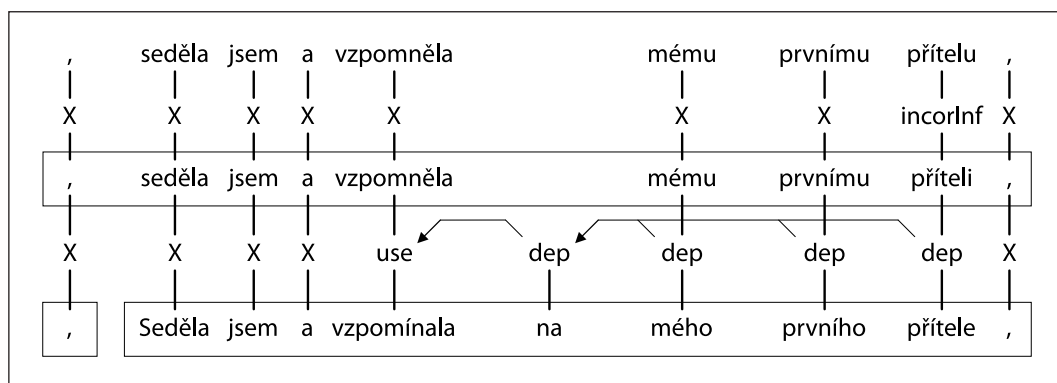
, seděla jsem a vzpomněla mému prvnímu přítelu ,

X X X X X X X incorInf X

, seděla jsem a vzpomněla mému prvnímu příteli ,

X X X X use dep dep dep dep X

, Seděla jsem a vzpomínala na mého prvního přítele ,